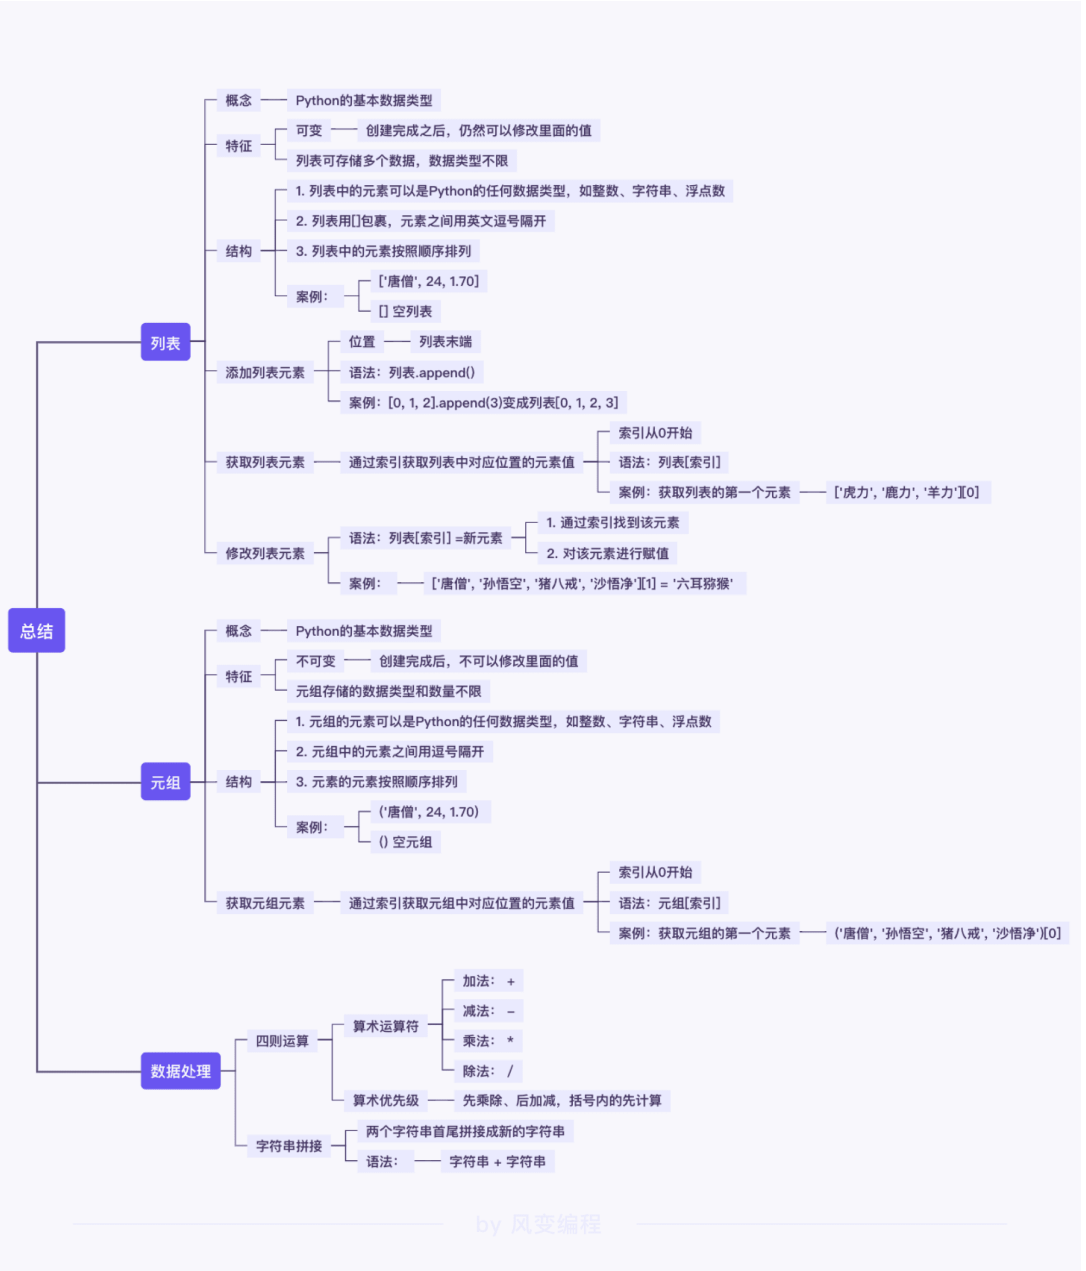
总结

列表

概念 Python的基本数据类型

特征
可变 创建完成之后，仍然可以修改里面的值
列表可存储多个数据，数据类型不限

结构
1. 列表中的元素可以是Python的任何数据类型，如整数、字符串、浮点数
2. 列表用[]包裹，元素之间用英文逗号隔开
3. 列表中的元素按照顺序排列
案例：
['唐僧', 24, 1.70]
[] 空列表

添加列表元素
位置 列表末端
语法：列表.append()
案例：[0, 1, 2].append(3)变成列表[0, 1, 2, 3]

获取列表元素 通过索引获取列表中对应位置的元素值
索引从0开始
语法：列表[索引]
案例：获取列表的第一个元素 ['虎力', '鹿力', '羊力'][0]

修改列表元素
语法：列表[索引] =新元素
1. 通过索引找到该元素
2. 对该元素进行赋值
案例： ['唐僧', '孙悟空', '猪八戒', '沙悟净'][1] = '六耳猕猴'

元组

概念 Python的基本数据类型

特征
不可变 创建完成后，不可以修改里面的值
元组存储的数据类型和数量不限

结构
1. 元组的元素可以是Python的任何数据类型，如整数、字符串、浮点数
2. 元组中的元素之间用逗号隔开
3. 元素的元素按照顺序排列
案例：
('唐僧', 24, 1.70)
() 空元组

获取元组元素 通过索引获取元组中对应位置的元素值
索引从0开始
语法：元组[索引]
案例：获取元组的第一个元素 ('唐僧', '孙悟空', '猪八戒', '沙悟净')[0]

数据处理

四则运算
算术运算符
加法： +
减法： -
乘法： *
除法： /
算术优先级 先乘除、后加减，括号内的先计算

字符串拼接
两个字符串首尾拼接成新的字符串
语法： 字符串 + 字符串

by 风变编程